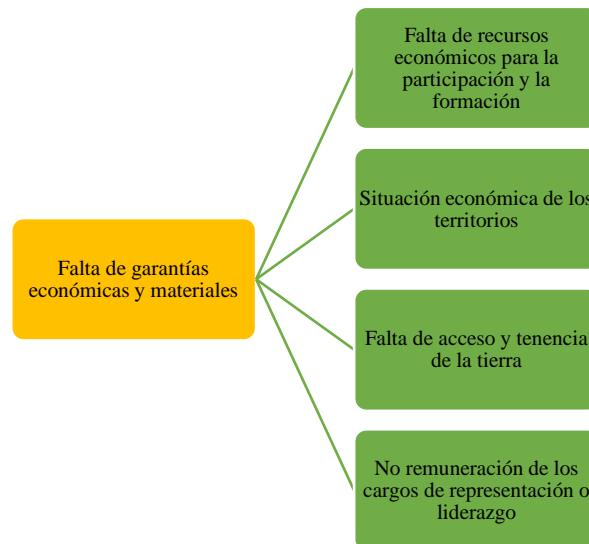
Falta de garantías económicas y materiales

Falta de recursos económicos para la participación y la formación

Situación económica de los territorios

Falta de acceso y tenencia de la tierra

No remuneración de los cargos de representación o liderazgo